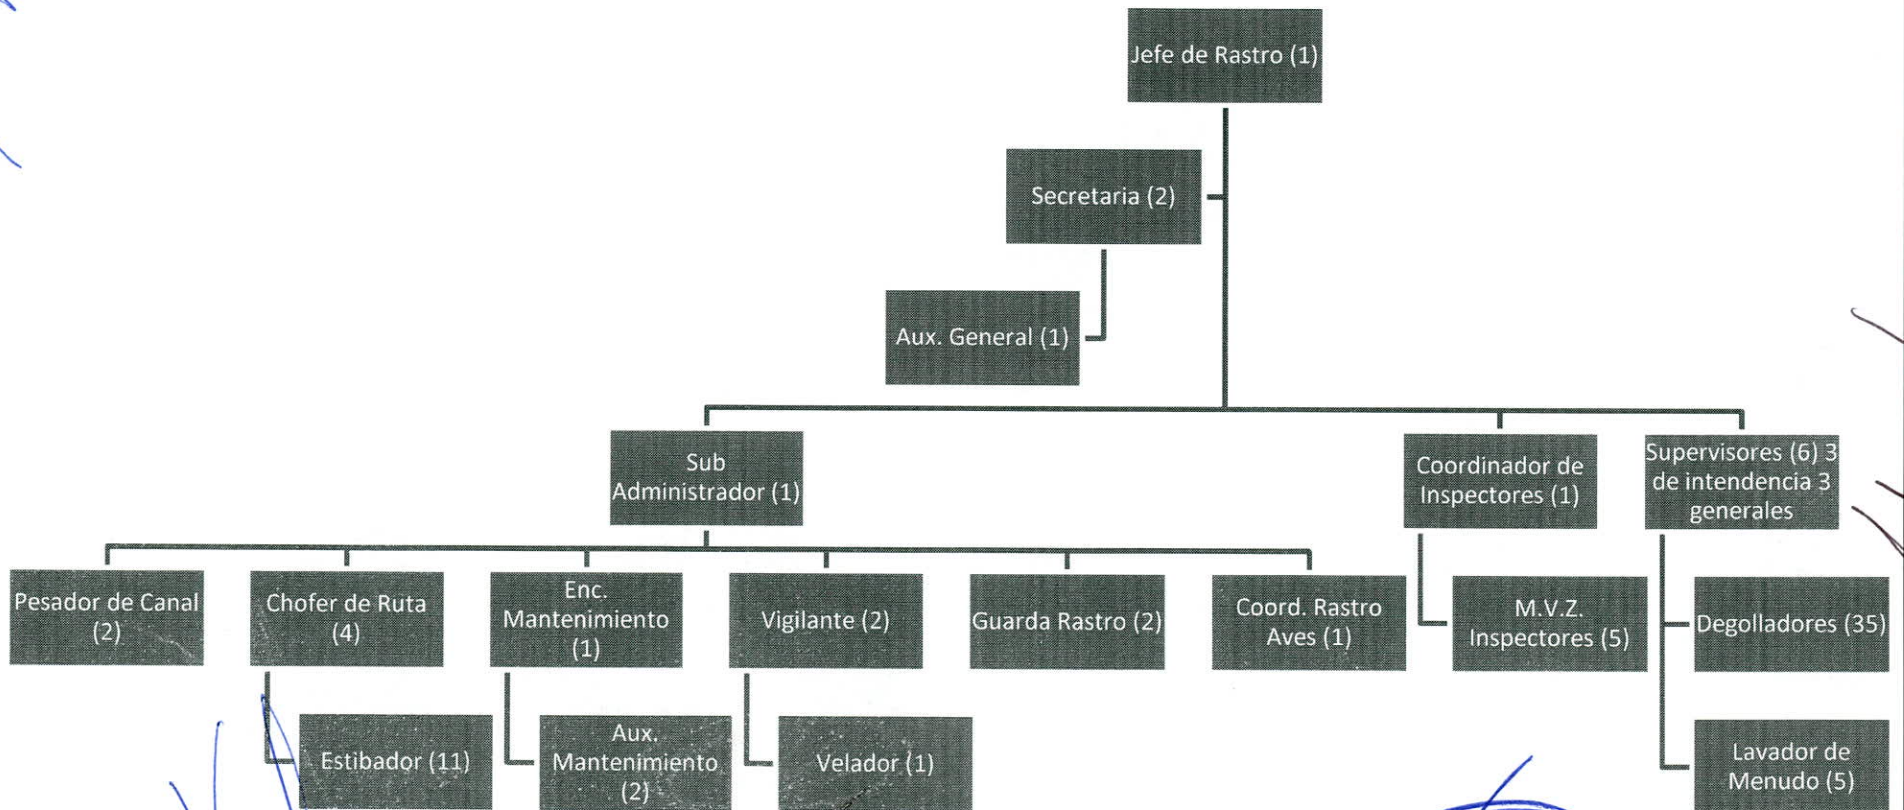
Jefe de Rastro (1)

Secretaria (2)

Aux. General (1)

Sub Administrador (1)

Coordinador de Inspectores (1)

Supervisores (6) 3 de intendencia 3 generales

Pesador de Canal (2)

Chofer de Ruta (4)

Enc. Mantenimiento (1)

Vigilante (2)

Guarda Rastro (2)

Coord. Rastro Aves (1)

M.V.Z. Inspectores (5)

Degolladores (35)

Estibador (11)

Aux. Mantenimiento (2)

Velador (1)

Lavador de Menudo (5)